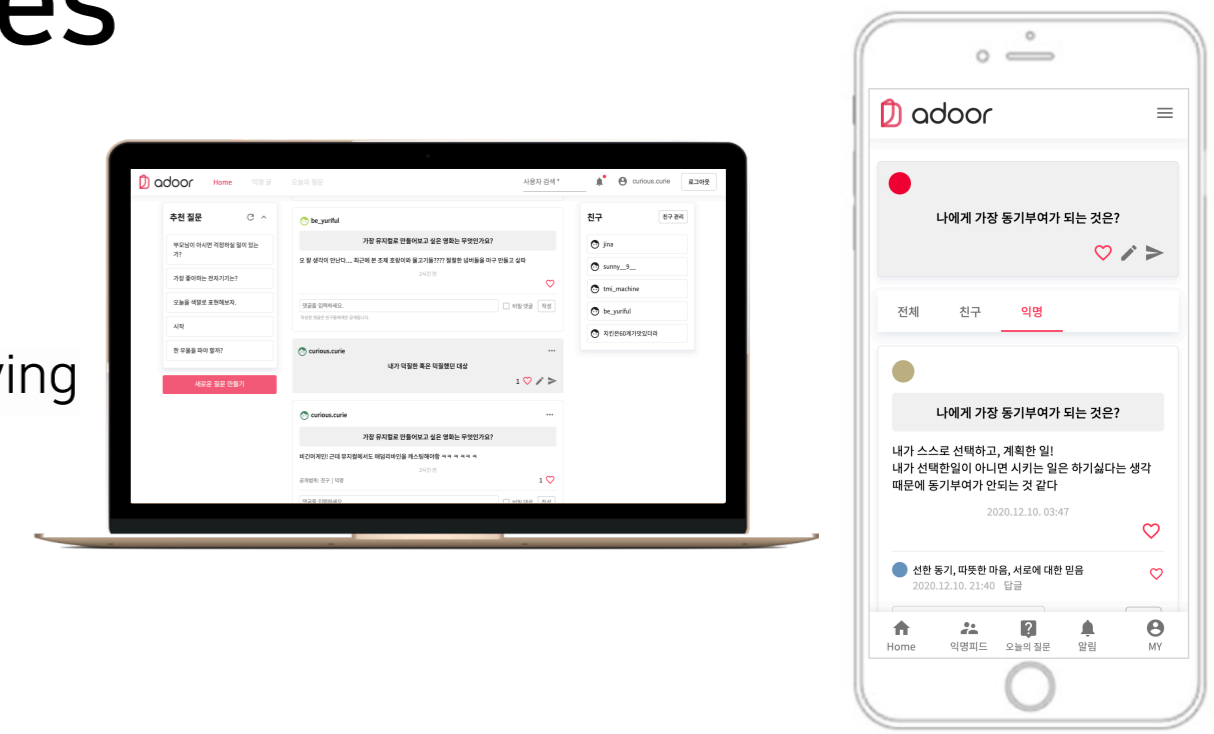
es

ving

adoor Home 익명 글 오늘의 질문 사용자 검색 curious.curie 로그아웃

추천 질문

부모님이 아시면 걱정하실 일이 있는가?

가장 좋아하는 전자기기는?

오늘을 색깔로 표현해보자.

시작

한 우물을 파야 할까?

새로운 질문 만들기

be_yuriful

가장 뮤지컬로 만들어보고 싶은 영화는 무엇인가요?

오 잘 생각이 안난다.... 최근에 본 조제 호랑이와 물고기들???? 절절한 삼바들을 마구 만들고 싶따

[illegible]

댓글을 입력하세요. 비밀 댓글 작성

curious.curie

내가 덕질한 혹은 덕질했던 대상

1

curious.curie

가장 뮤지컬로 만들어보고 싶은 영화는 무엇인가요?

비긴어게인! 근데 뮤지컬에서도 애덤리바인을 캐스팅해야함 ㅋㅋ ㅋㅋㅋㅋ

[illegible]

공개범위: 친구 | 익명 1

댓글을 입력하세요 비밀 댓글 작성

친구 친구 관리

jina

sunny__9__

tmi_machine

be_yuriful

치킨은60계가맛있더라

adoor

나에게 가장 동기부여가 되는 것은?

전체 친구 익명

나에게 가장 동기부여가 되는 것은?

내가 스스로 선택하고, 계획한 일!
내가 선택한일이 아니면 시키는 일은 하기싫다는 생각 때문에 동기부여가 안되는 것 같다

2020.12.10. 03:47

선한 동기, 따뜻한 마음, 서로에 대한 믿음
2020.12.10. 21:40 답글

Home 익명피드 오늘의 질문 알림 MY